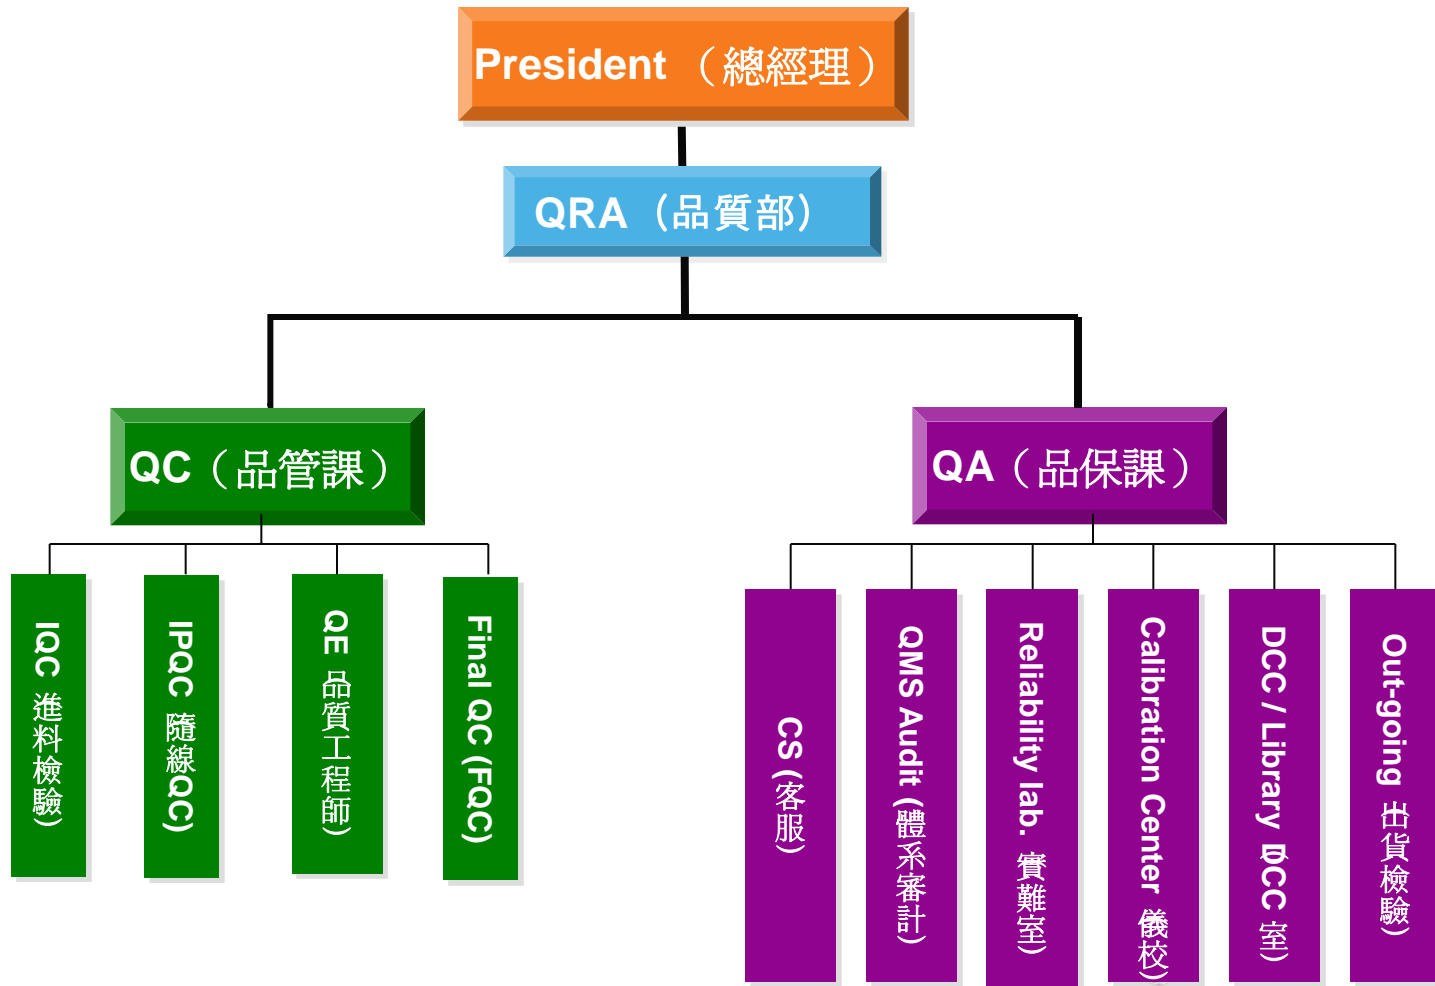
President （總經理）

QRA（品質部）

QC（品管課）

QA（品保課）

IQC 進料檢驗)

IPQC 隨線QC)

QE 品質工程師)

Final QC (FQC)

CS (客服)

QMS Audit (體系審計)

Reliability lab. 實難室)

Calibration Center 儀校)

DCC / Library DCC 室)

Out-going 出貨檢驗)